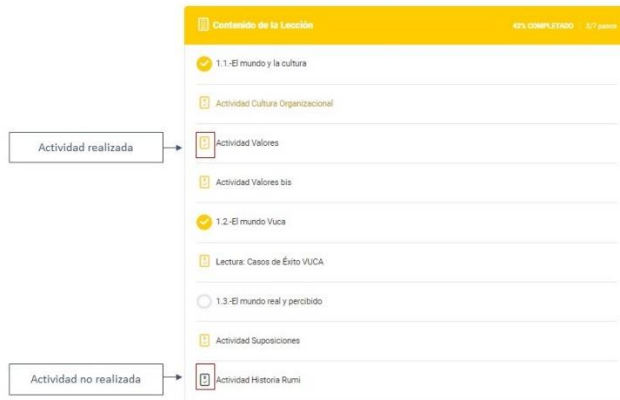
Contenido de la Lección

42% COMPLETADO | 3/7 pasos

1.1.-El mundo y la cultura

Actividad Cultura Organizacional

Actividad realizada

Actividad Valores

Actividad Valores bis

1.2.-El mundo Vuca

Lectura: Casos de Éxito VUCA

1.3.-El mundo real y percibido

Actividad Suposiciones

Actividad no realizada

Actividad Historia Rumi